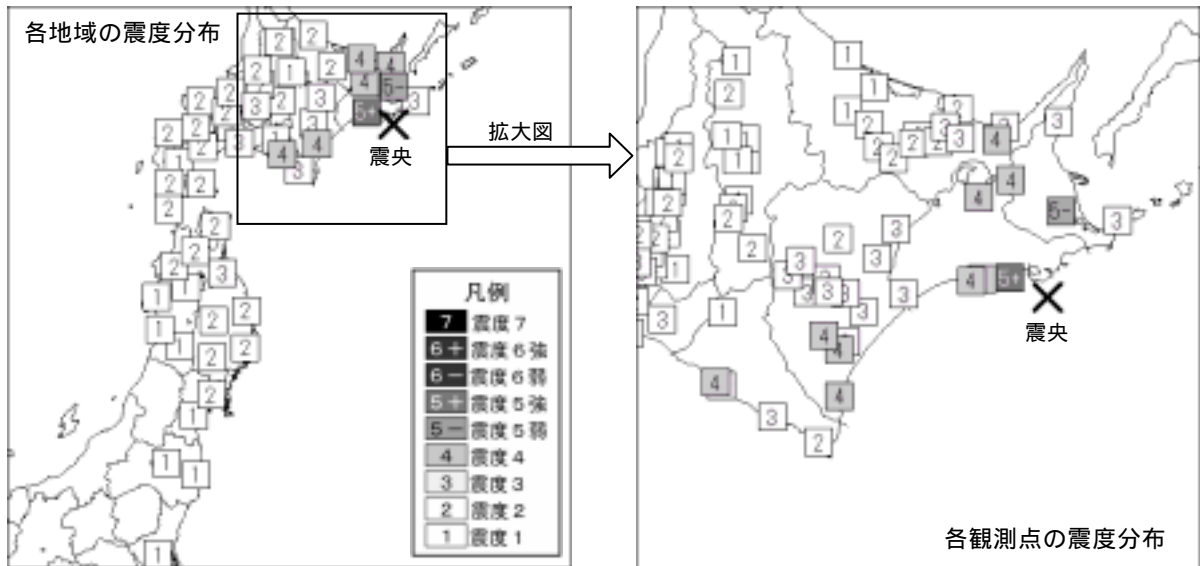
各地域の震度分布

2 2 2 1 2 4 4 4 5− 2 2 3 2 3 3 5+ 2 2 3 1 4 4 3 2 2 2 2 2 2 2 3 2 1 1 2 2 1 2 2 2 1 1 1

震央

拡大図

凡例
7 震度7
6+ 震度6強
6− 震度6弱
5+ 震度5強
5− 震度5弱
4 震度4
3 震度3
2 震度2
1 震度1

1 1 2 1 1 2 1 1 3 2 2 2 3 3 4 3 2 1 1 4 4 2 2 5− 3 2 2 3 2 3 3 3 3 3 3 4 5+ 3 1 3 3 4 4 4 4 3 2

震央

各観測点の震度分布